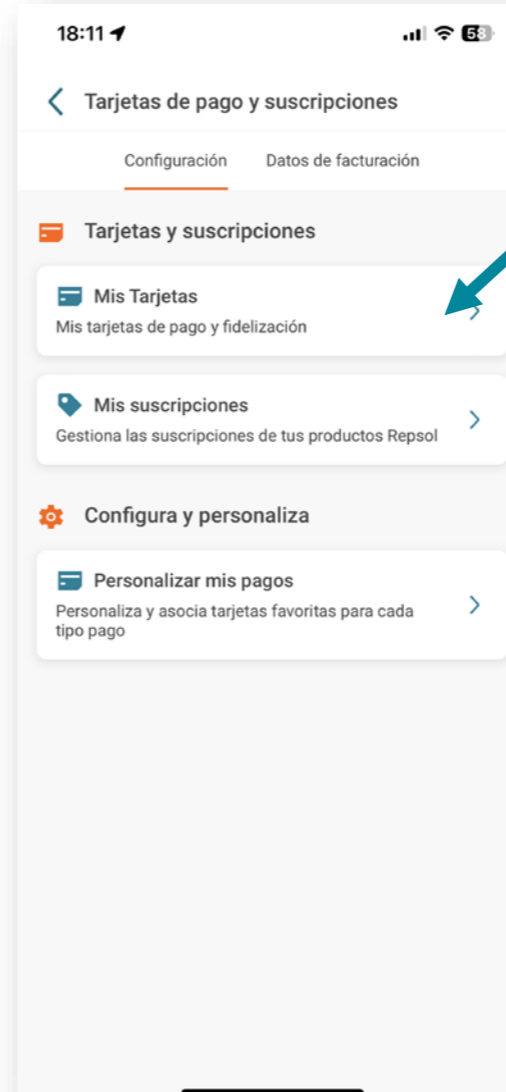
18:11

58

Tarjetas de pago y suscripciones

Configuración

Datos de facturación

Tarjetas y suscripciones

Mis Tarjetas

Mis tarjetas de pago y fidelización

Mis suscripciones

Gestiona las suscripciones de tus productos Repsol

Configura y personaliza

Personalizar mis pagos

Personaliza y asocia tarjetas favoritas para cada tipo pago